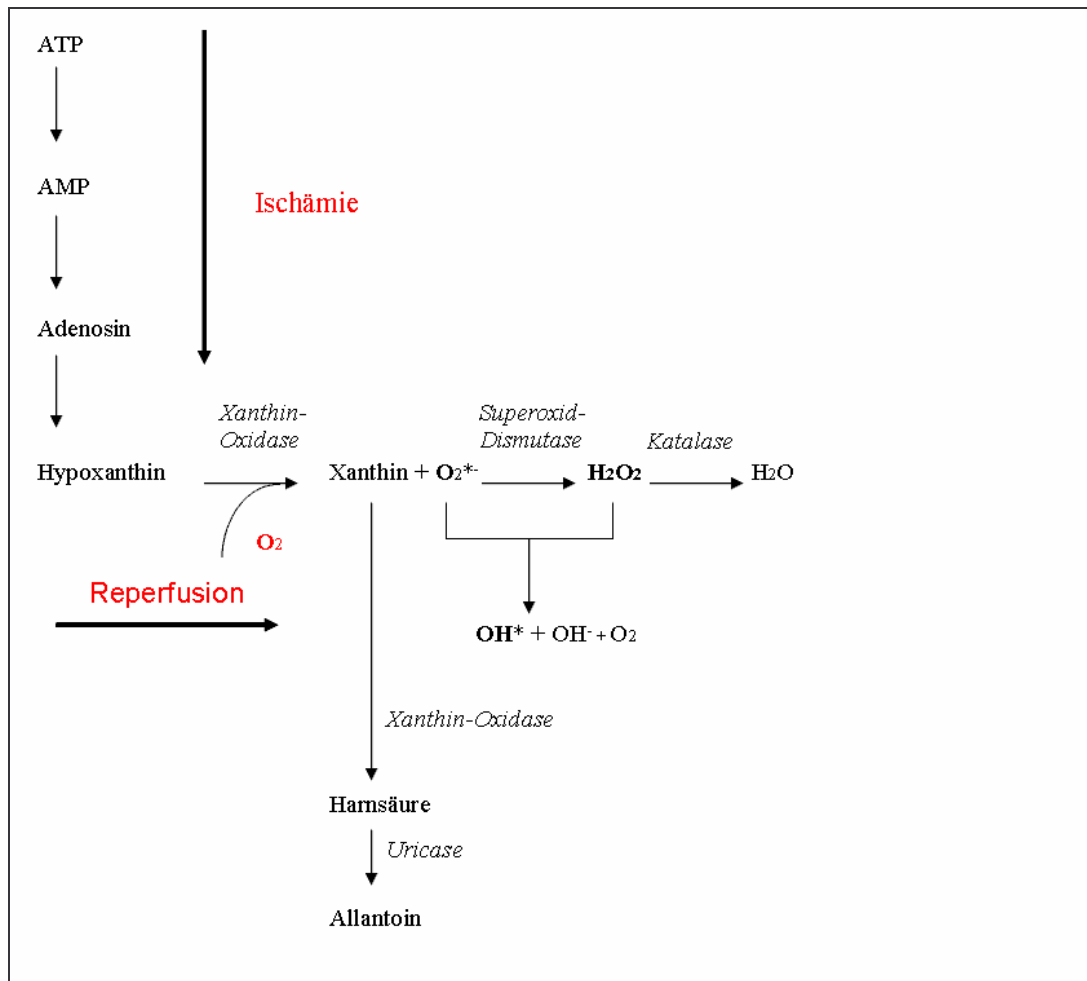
ATP

AMP

Ischämie

Adenosin

Xanthin-Oxidase

Superoxid-Dismutase

Katalase

Hypoxanthin

Xanthin + $O_2^{*-}$

$H_2O_2$

$H_2O$

$O_2$

Reperfusion

$OH^{*}$ + $OH^{-}$ + $O_2$

Xanthin-Oxidase

Harnsäure

Uricase

Allantoin